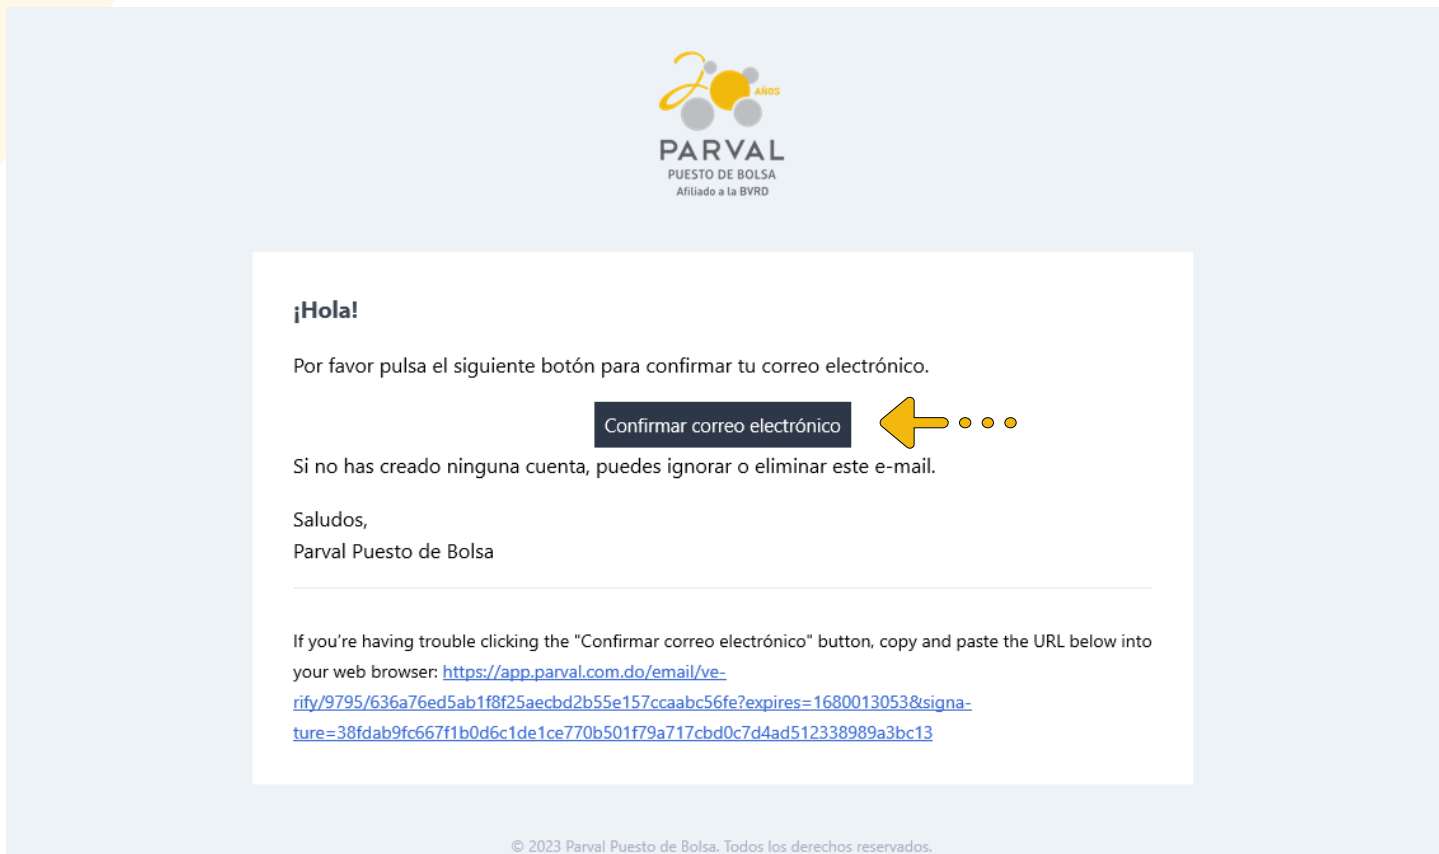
AÑOS
PARVAL
PUESTO DE BOLSA
Afiliado a la BVRD

¡Hola!

Por favor pulsa el siguiente botón para confirmar tu correo electrónico.

Confirmar correo electrónico

Si no has creado ninguna cuenta, puedes ignorar o eliminar este e-mail.

Saludos,
Parval Puesto de Bolsa

If you're having trouble clicking the "Confirmar correo electrónico" button, copy and paste the URL below into your web browser: https://app.parval.com.do/email/verify/9795/636a76ed5ab1f8f25aecbd2b55e157ccaabc56fe?expires=1680013053&signature=38fdab9fc667f1b0d6c1de1ce770b501f79a717cbd0c7d4ad512338989a3bc13

© 2023 Parval Puesto de Bolsa. Todos los derechos reservados.